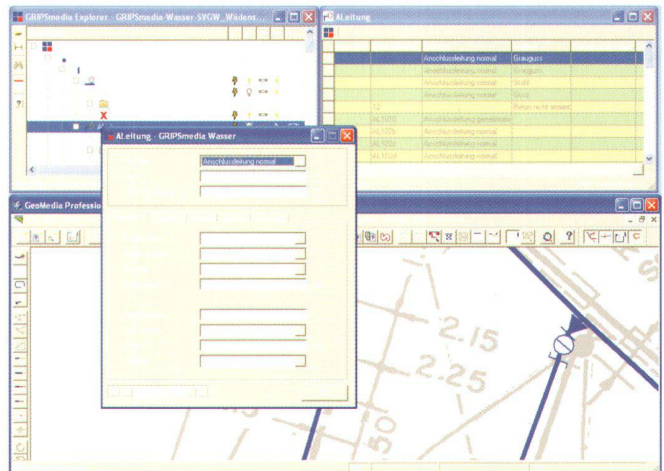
GRIPSmedia Explorer - GRIPSmedia-Wasser-SVGW_Wädens...

ALeitung

| Anschlussleitung normal | Grauguss |
|---|---|
| Anschlussleitung normal | Grauguss |
| Anschlussleitung normal | Stahl |
| Anschlussleitung normal | Guss |
| 12 | Person nicht erfasst |

AL1010 Anschlussleitung gemeinsam
AL1020
AL1030
AL1040

ALeitung - GRIPSmedia Wasser

Anschlussleitung normal

GeoMedia Professi

2.15
2.25
50